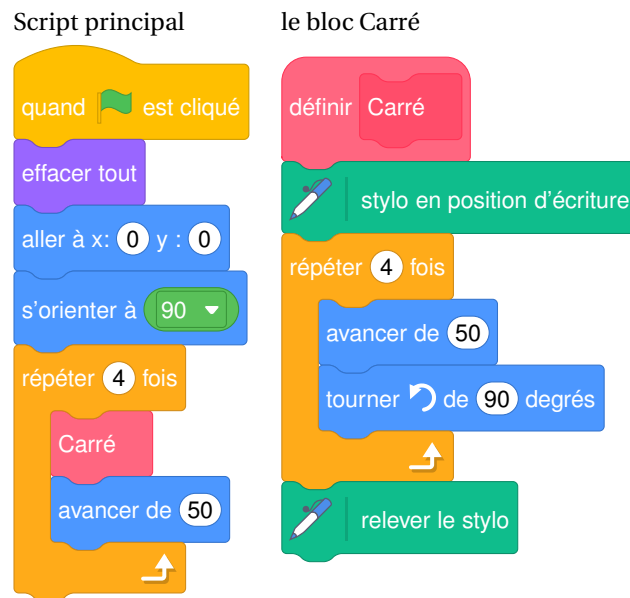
Script principal

quand est cliqué

effacer tout

aller à x: 0 y : 0

s'orienter à 90

répéter 4 fois

Carré

avancer de 50

le bloc Carré

définir Carré

stylo en position d'écriture

répéter 4 fois

avancer de 50

tourner de 90 degrés

relever le stylo